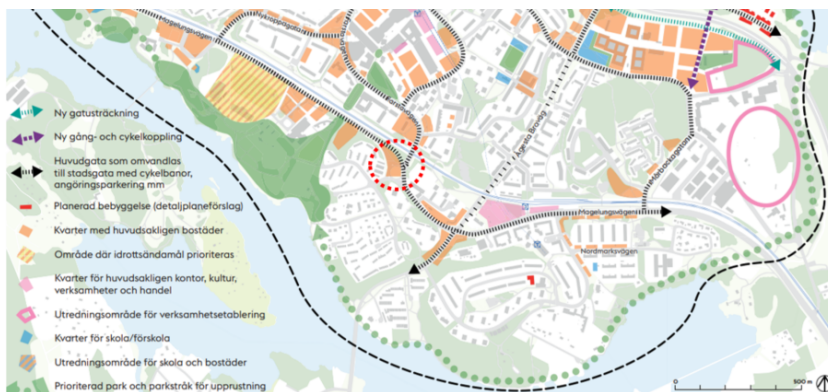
Ny gatusträckning

Ny gång- och cykelkoppling

Huvudgata som omvandlas till stadsgata med cykelbanor, angöringsparkering mm

Planerad bebyggelse (detaljplaneförslag)

Kvarter med huvudsakligen bostäder

Område där idrottsändamål prioriteras

Kvarter för huvudsakligen kontor, kultur, verksamheter och handel

Utredningsområde för verksamhetsetablering

Kvarter för skola/förskola

Utredningsområde för skola och bostäder

Prioriterad park och parkstråk för upprustning

Nyköpingsvägen

Mogelungsvägen

Nordmarksvägen

Högskolevägen

Mörbackagatan

0

500 m